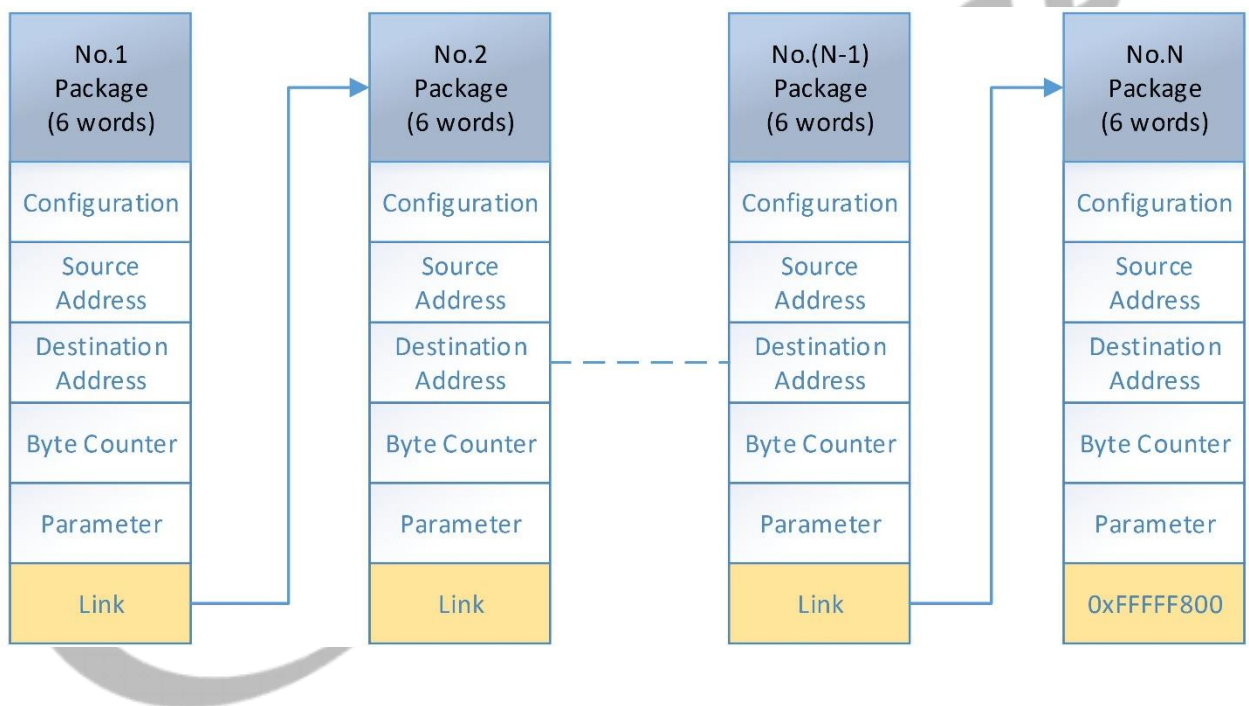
No.1
Package
(6 words)

Configuration

Source
Address

Destination
Address

Byte Counter

Parameter

Link

No.2
Package
(6 words)

Configuration

Source
Address

Destination
Address

Byte Counter

Parameter

Link

No.(N-1)
Package
(6 words)

Configuration

Source
Address

Destination
Address

Byte Counter

Parameter

Link

No.N
Package
(6 words)

Configuration

Source
Address

Destination
Address

Byte Counter

Parameter

0xFFFFF800